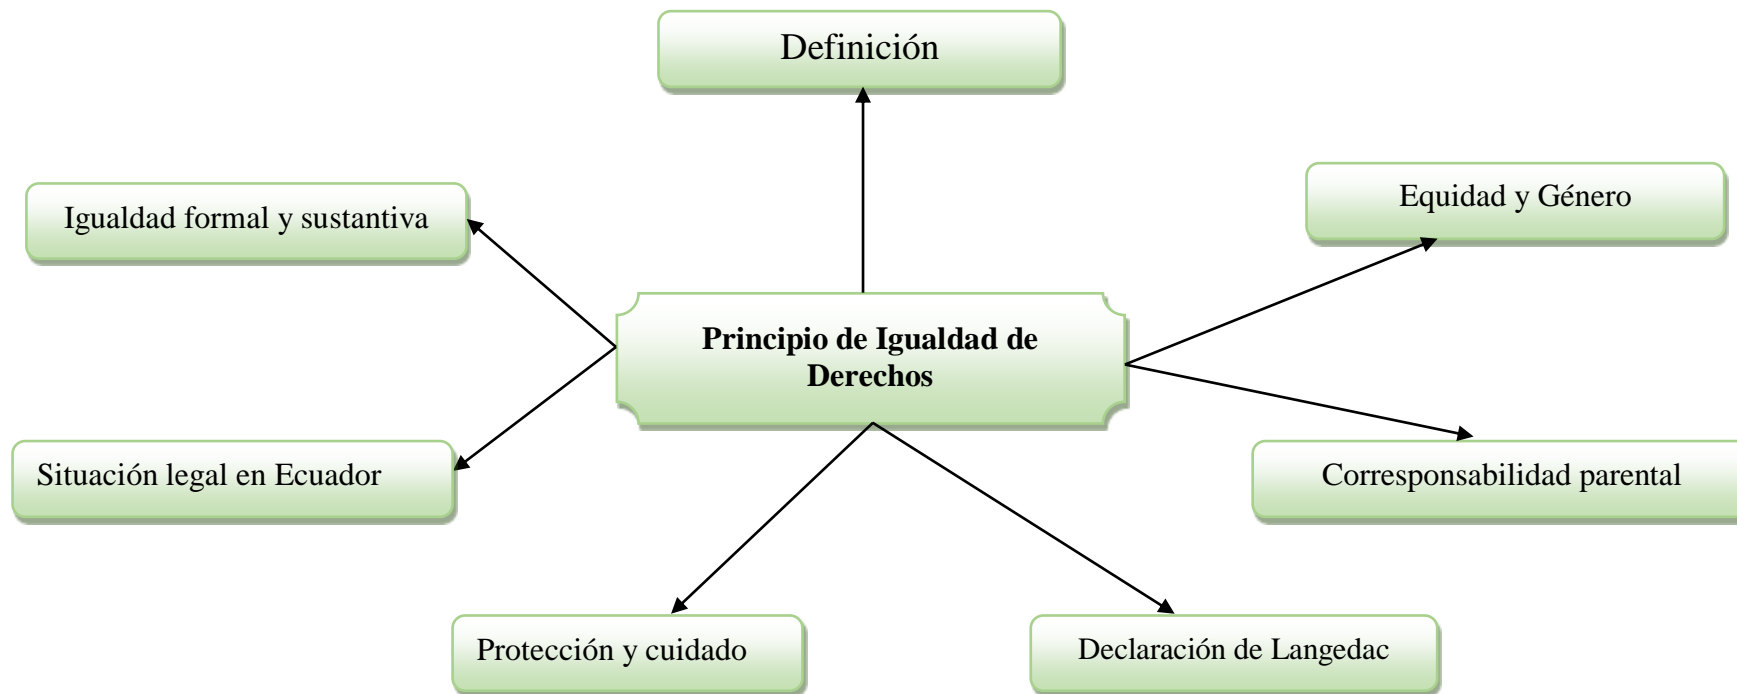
Definición

Igualdad formal y sustantiva

Equidad y Género

**Principio de Igualdad de Derechos**

Situación legal en Ecuador

Corresponsabilidad parental

Protección y cuidado

Declaración de Langedac